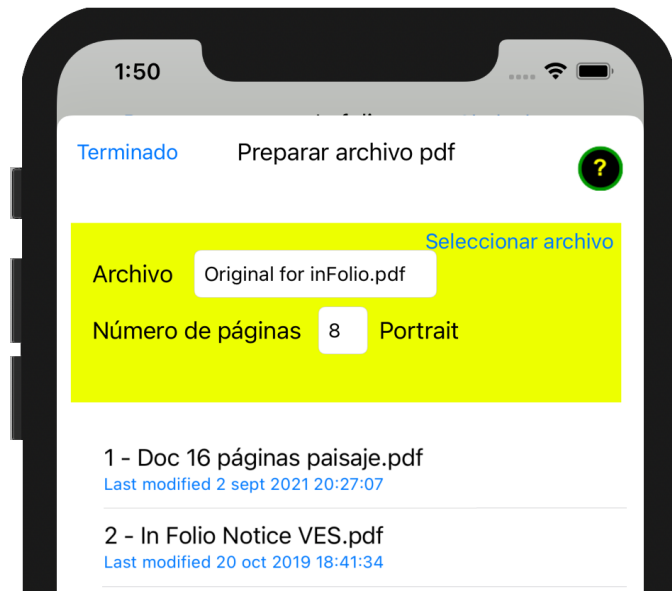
1:50

Terminado Preparar archivo pdf

?

Seleccionar archivo

Archivo Original for inFolio.pdf

Número de páginas 8 Portrait

1 - Doc 16 páginas paisaje.pdf
Last modified 2 sept 2021 20:27:07

2 - In Folio Notice VES.pdf
Last modified 20 oct 2019 18:41:34